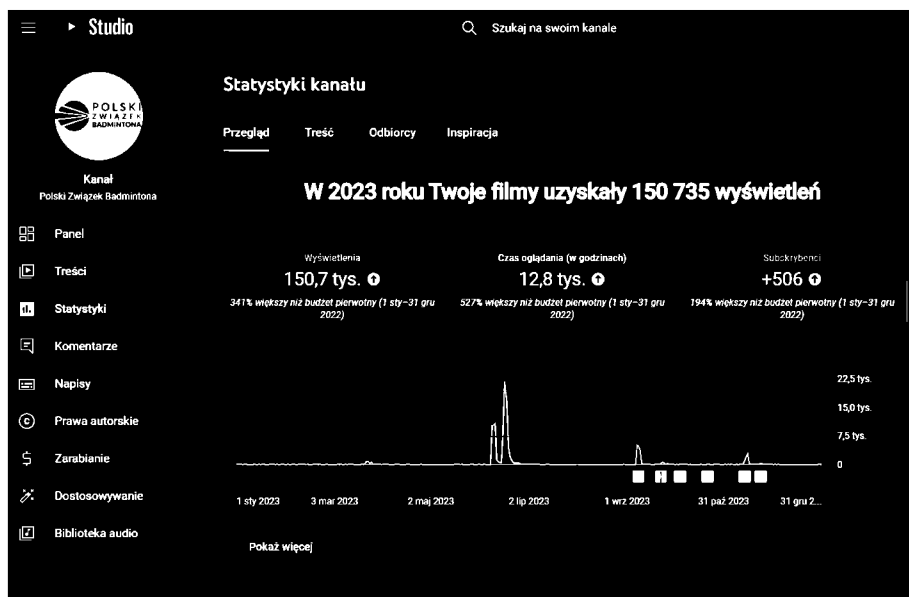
Studio

Szukaj na swoim kanale

POLSKI ZWIĄZEK BADMINTONA

Kanał
Polski Związek Badmintona

Panel
Treści
Statystyki
Komentarze
Napisy
Prawa autorskie
Zarabianie
Dostosowywanie
Biblioteka audio

Statystyki kanału

Przegląd
Treść
Odbiorcy
Inspiracja

W 2023 roku Twoje filmy uzyskały 150 735 wyświetleń

Wyświetlenia
150,7 tys.
341% większy niż budżet pierwotny (1 sty–31 gru 2022)

Czas oglądania (w godzinach)
12,8 tys.
527% większy niż budżet pierwotny (1 sty–31 gru 2022)

Subskrybenci
+506
194% większy niż budżet pierwotny (1 sty–31 gru 2022)

22,5 tys.
15,0 tys.
7,5 tys.
0

1 sty 2023
3 mar 2023
2 maj 2023
2 lip 2023
1 wrz 2023
31 paź 2023
31 gru 2...

Pokaż więcej